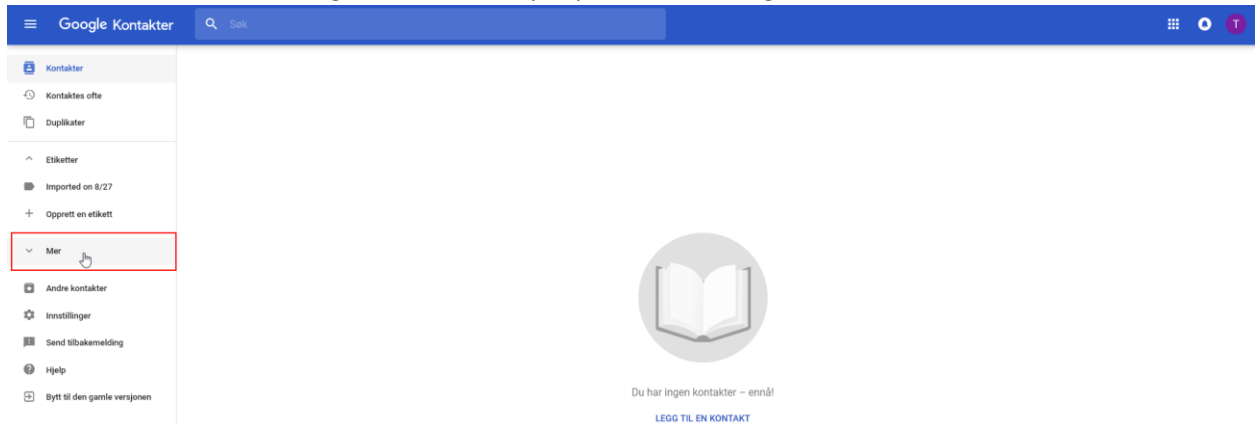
Google Kontakter

Søk

T

Kontakter

Kontaktes ofte

Duplikater

Etiketter

Imported on 8/27

Opprett en etikett

Mer

Andre kontakter

Innstillinger

Send tilbakemelding

Hjelp

Bytt til den gamle versjonen

Du har ingen kontakter – ennå!

LEGG TIL EN KONTAKT